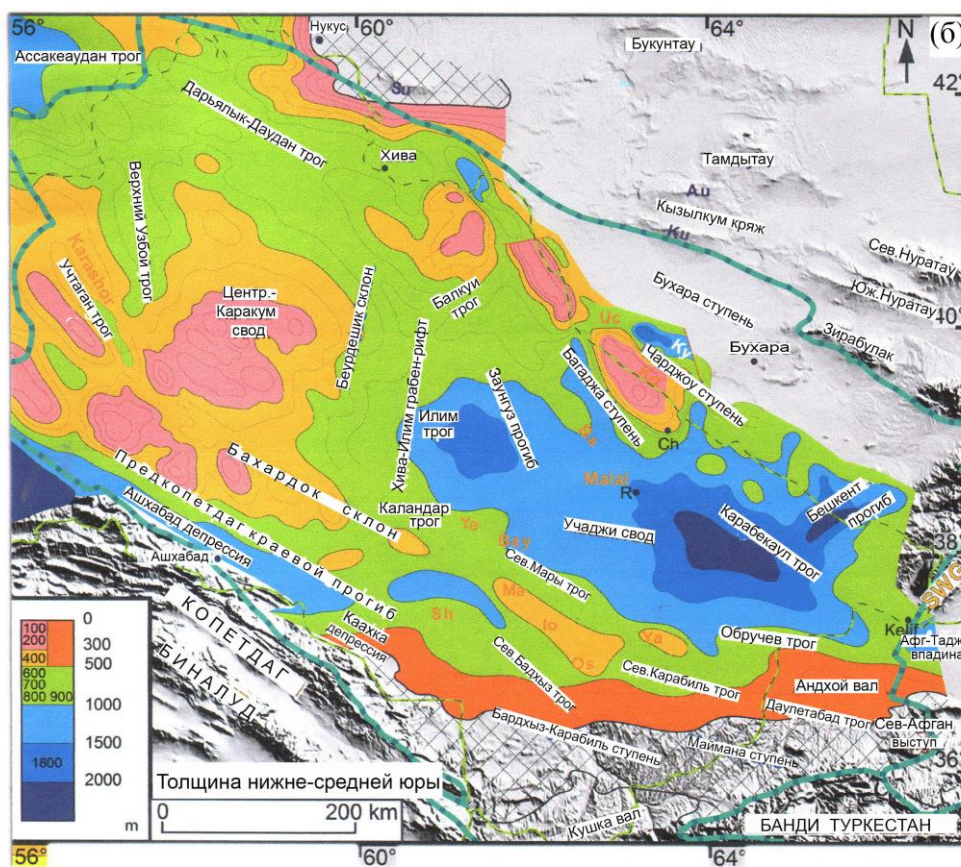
56° Нукус 60° 64° N (б)
Ассакеаудан трог
Букунтау
42
Su
Дарьялык-Даудан трог
Хива
Тамдытау
Au
Кызылкум кряж
Ku
Верхний Узбой трог
Karashor
Учтаган трог
Центр.-Каракум свод
Беурдешик склон
Хива-Илим грабен-рифт
Балкуи трог
Сев.Нуратау
Юж.Нуратау
Бухара ступень
Зирабулак
Uc
Ky
Бухара
Чарджоу ступень
Багаджа ступень
Заунгуз прогиб
Илим трог
Ba
Ch
Malai
R
Бахардок склон
Предкопетдаг краевой прогиб
Каландар трог
Ye
Bay
Учаджи свод
Бешкент прогиб
Карабекаул трог
38
SWG
Ашхабад депрессия
Ашхабад
Сев.Мары трог
Ma
Sh
Io
Ya
Обручев трог
Kelif
Афг-Тадж впадина
Каахка депрессия
КОПЕТДАГ
БИНАЛУД
Os
Сев.Бадхыз трог
Сев.Карабиль трог
Андхой вал
Даулетабад трог
Сев-Афган выступ
Бардхыз-Карабиль ступень
Маймана ступень
36
Кушка вал
БАНДИ ТУРКЕСТАН
Толщина нижне-средней юры
0 200 km
100 200 | 0
400 | 300
600 700 800 900 | 500
1000
1500
1800 | 2000
m
56° 60° 64°